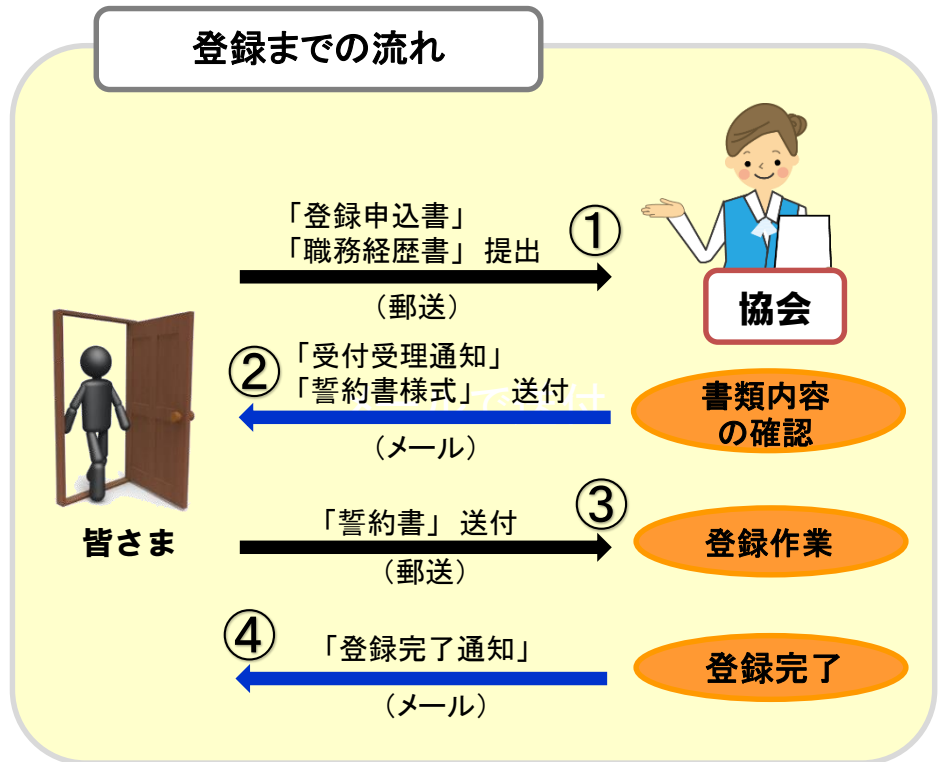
登録までの流れ

「登録申込書」
「職務経歴書」 提出
①
（郵送）

協会

②
「受付受理通知」
「誓約書様式」 送付
（メール）

書類内容の確認

皆さま

「誓約書」 送付
③
（郵送）

登録作業

④
「登録完了通知」
（メール）

登録完了